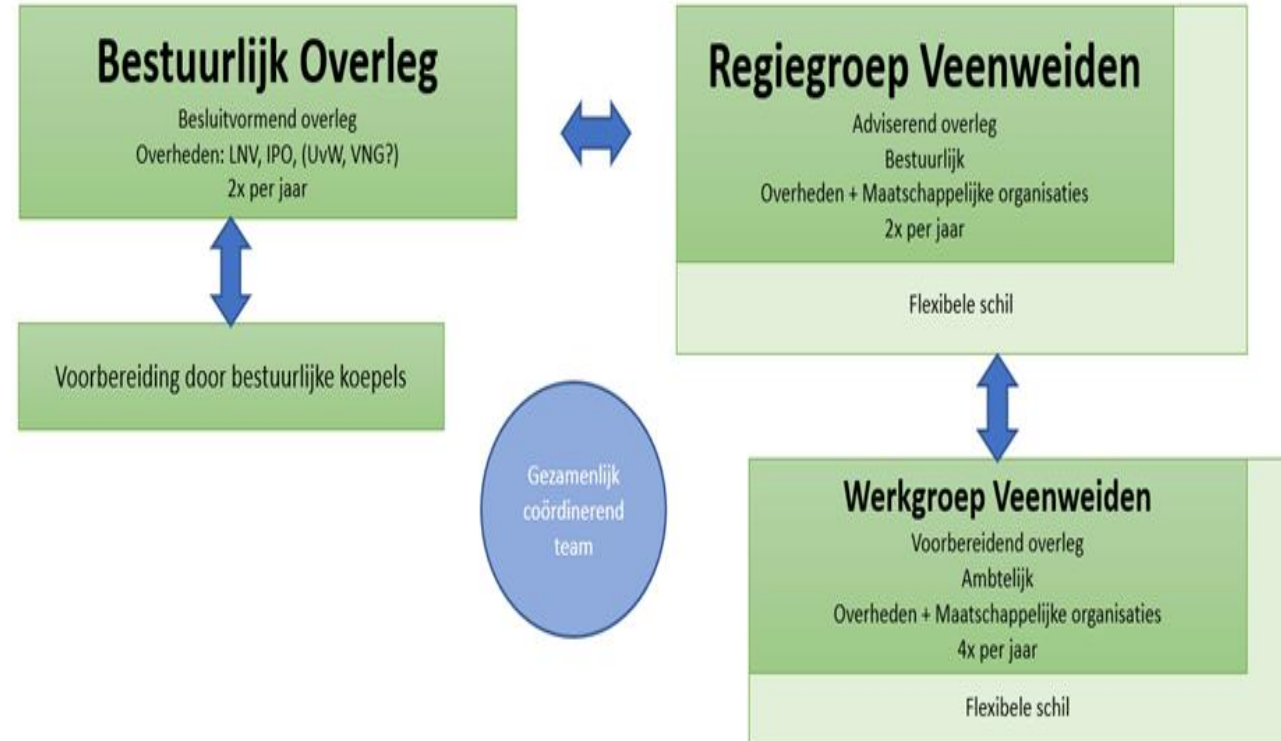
Bestuurlijk Overleg

Besluitvormend overleg
Overheden: LNV, IPO, (UvW, VNG?)
2x per jaar

Voorbereiding door bestuurlijke koepels

Regiegroep Veenweiden

Adviserend overleg
Bestuurlijk
Overheden + Maatschappelijke organisaties
2x per jaar

Flexibele schil

Gezamenlijk coördinerend team

Werkgroep Veenweiden

Voorbereidend overleg
Ambtelijk
Overheden + Maatschappelijke organisaties
4x per jaar

Flexibele schil